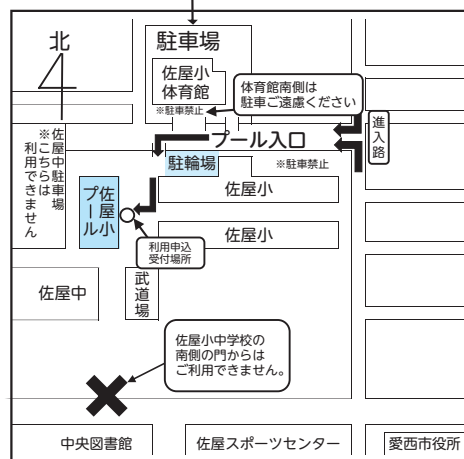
北

駐車場

佐屋小
体育館

※駐車禁止

体育館南側は
駐車ご遠慮ください

※佐屋中駐車場
こちらは
利用できません

プール入口

進入路

駐輪場

※駐車禁止

佐屋小プール

佐屋小

佐屋小

利用申込
受付場所

佐屋中

武道場

佐屋小中学校の
南側の門からは
ご利用できません。

中央図書館

佐屋スポーツセンター

愛西市役所